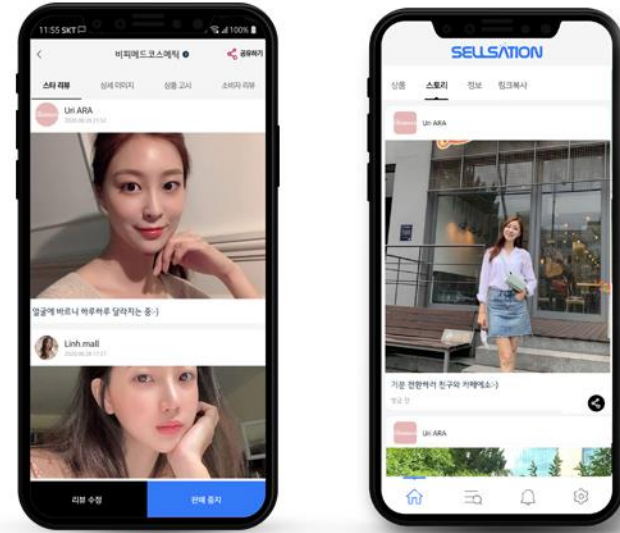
11:55 SKT 100%

비피메드코스메틱 공유하기

스타 리뷰 상세 이미지 상품 고시 소비자 리뷰

Uri ARA
2020.06.28 21:52

얼굴에 바르니 하루하루 달라지는 중:-)

Linh.mall
2020.06.28 17:21

리뷰 수정 판매 중지

SELLSATION

상품 스토리 정보 링크복사

Uri ARA

기분 전환하러 친구와 카페에요:-)

방금 전

Uri ARA